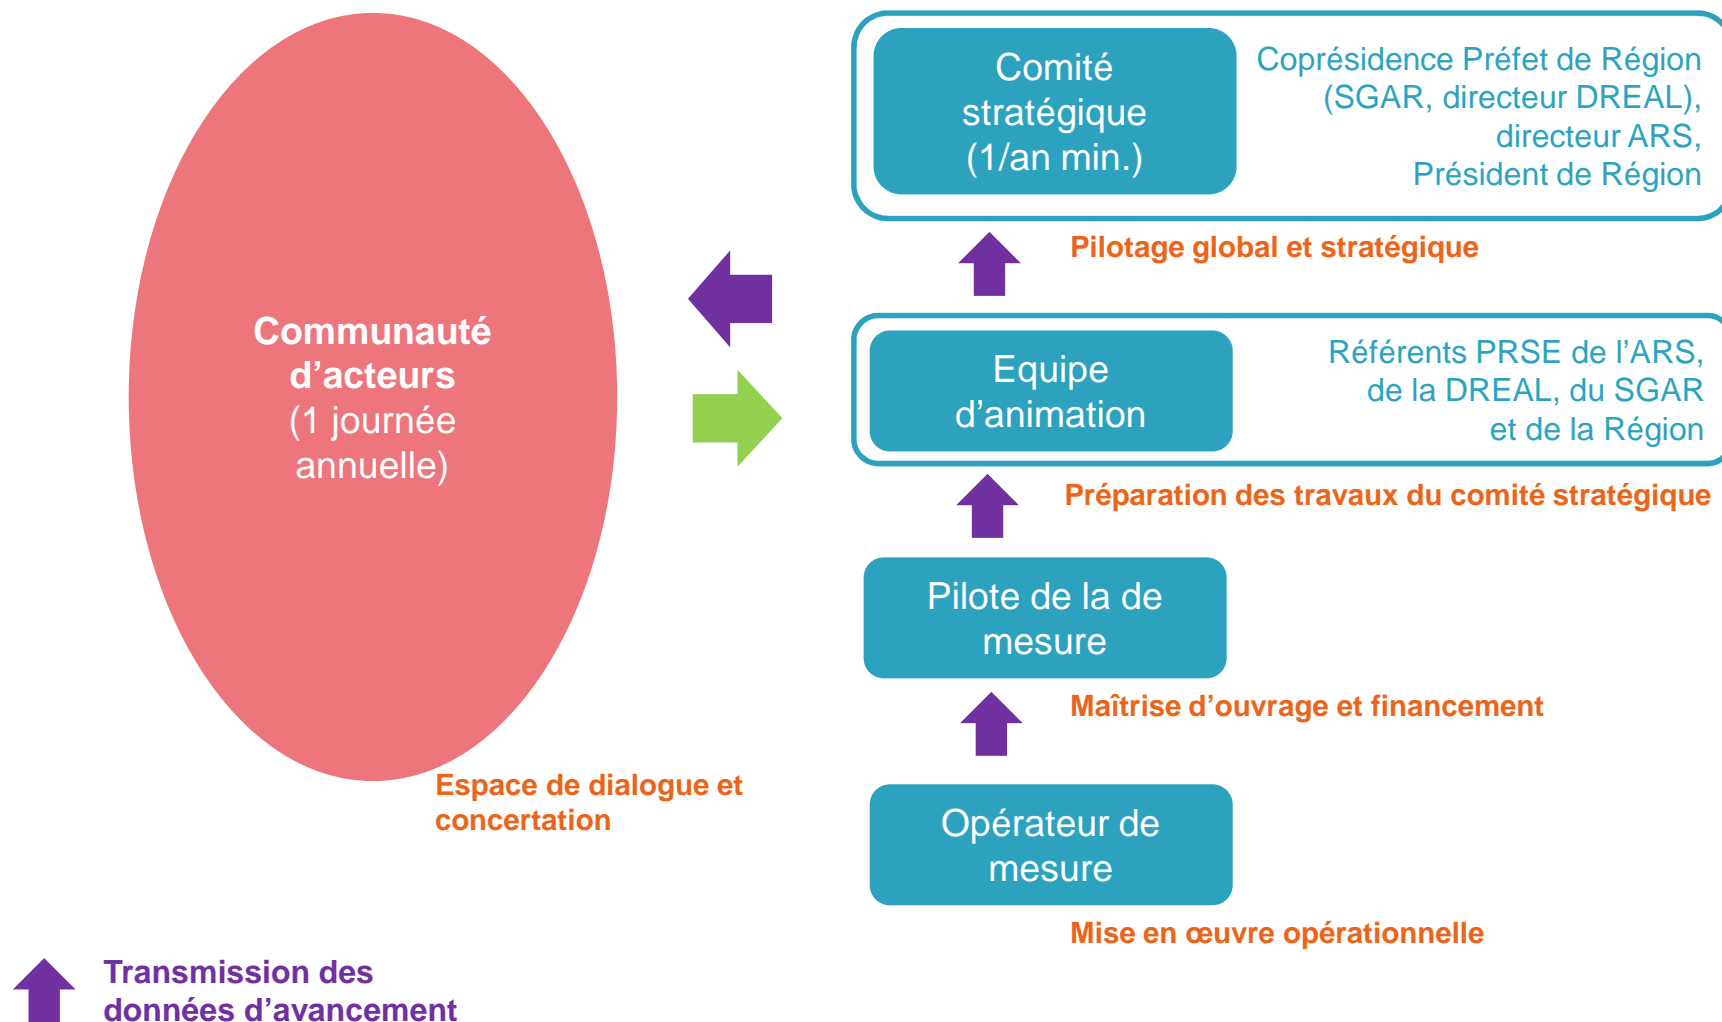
Communauté d’acteurs
(1 journée annuelle)

Espace de dialogue et concertation

Comité stratégique
(1/an min.)

Coprésidence Préfet de Région (SGAR, directeur DREAL), directeur ARS, Président de Région

Pilotage global et stratégique

Equipe d’animation

Référents PRSE de l’ARS, de la DREAL, du SGAR et de la Région

Préparation des travaux du comité stratégique

Pilote de la de mesure

Maîtrise d’ouvrage et financement

Opérateur de mesure

Mise en œuvre opérationnelle

Transmission des données d’avancement